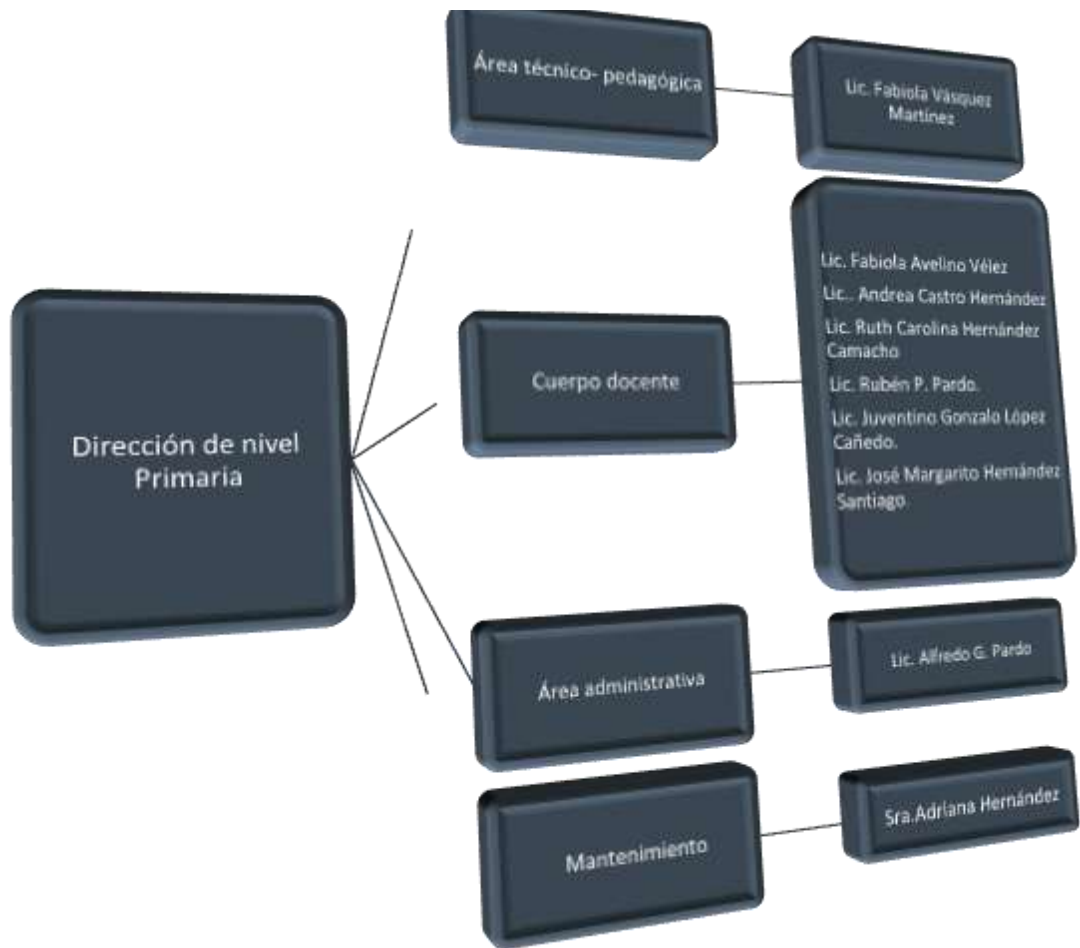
Dirección de nivel Primaria

Área técnico- pedagógica

Lic. Fabiola Vásquez Martínez

Cuerpo docente

Lic. Fabiola Avelino Vélez
Lic.. Andrea Castro Hernández
Lic. Ruth Carolina Hernández Camacho
Lic. Rubén P. Pardo.
Lic. Juventino Gonzalo López Cañedo.
Lic. José Margarito Hernández Santiago.

Área administrativa

Lic. Alfredo G. Pardo

Mantenimiento

Sra.Adriana Hernández